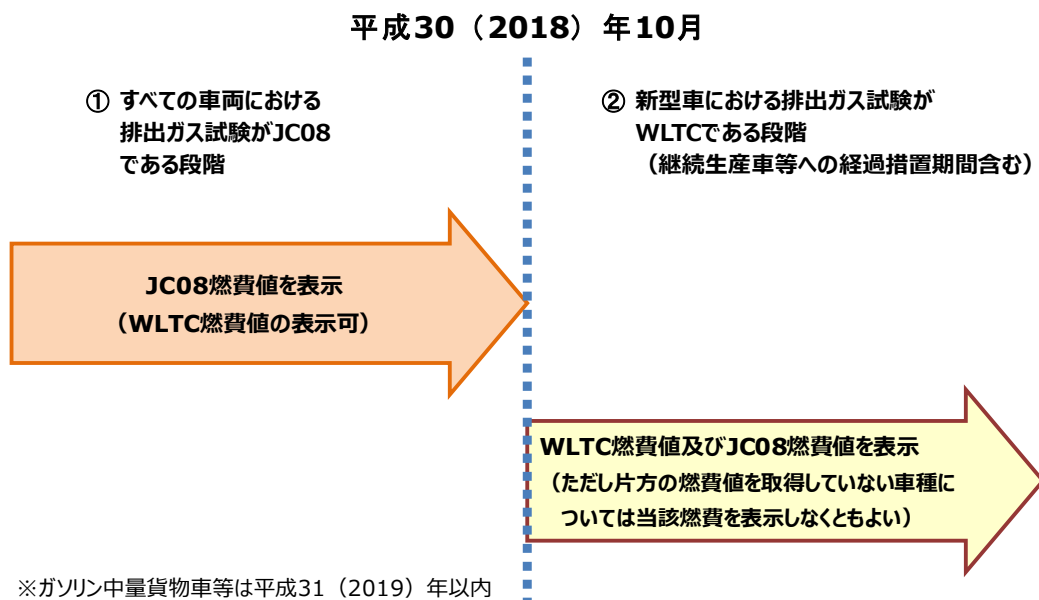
平成30（2018）年10月

① すべての車両における排出ガス試験がJC08である段階

② 新型車における排出ガス試験がWLTCである段階（継続生産車等への経過措置期間含む）

JC08燃費値を表示（WLTC燃費値の表示可）

WLTC燃費値及びJC08燃費値を表示（ただし片方の燃費値を取得していない車種については当該燃費を表示しなくともよい）

※ガソリン中量貨物車等は平成31（2019）年以内